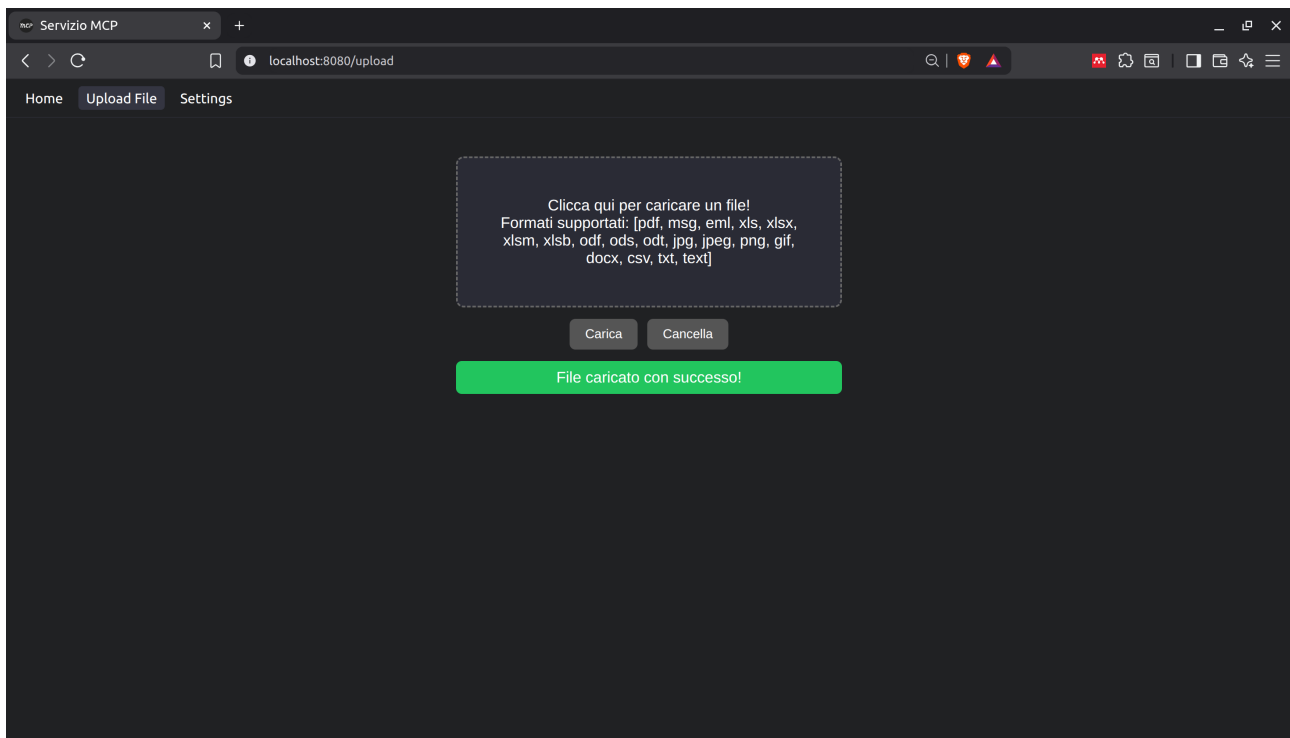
Servizio MCP
localhost:8080/upload

Home Upload File Settings

Clicca qui per caricare un file!
Formati supportati: [pdf, msg, eml, xls, xlsx, xlsm, xlsb, odf, ods, odt, jpg, jpeg, png, gif, docx, csv, txt, text]

Carica Cancella

File caricato con successo!